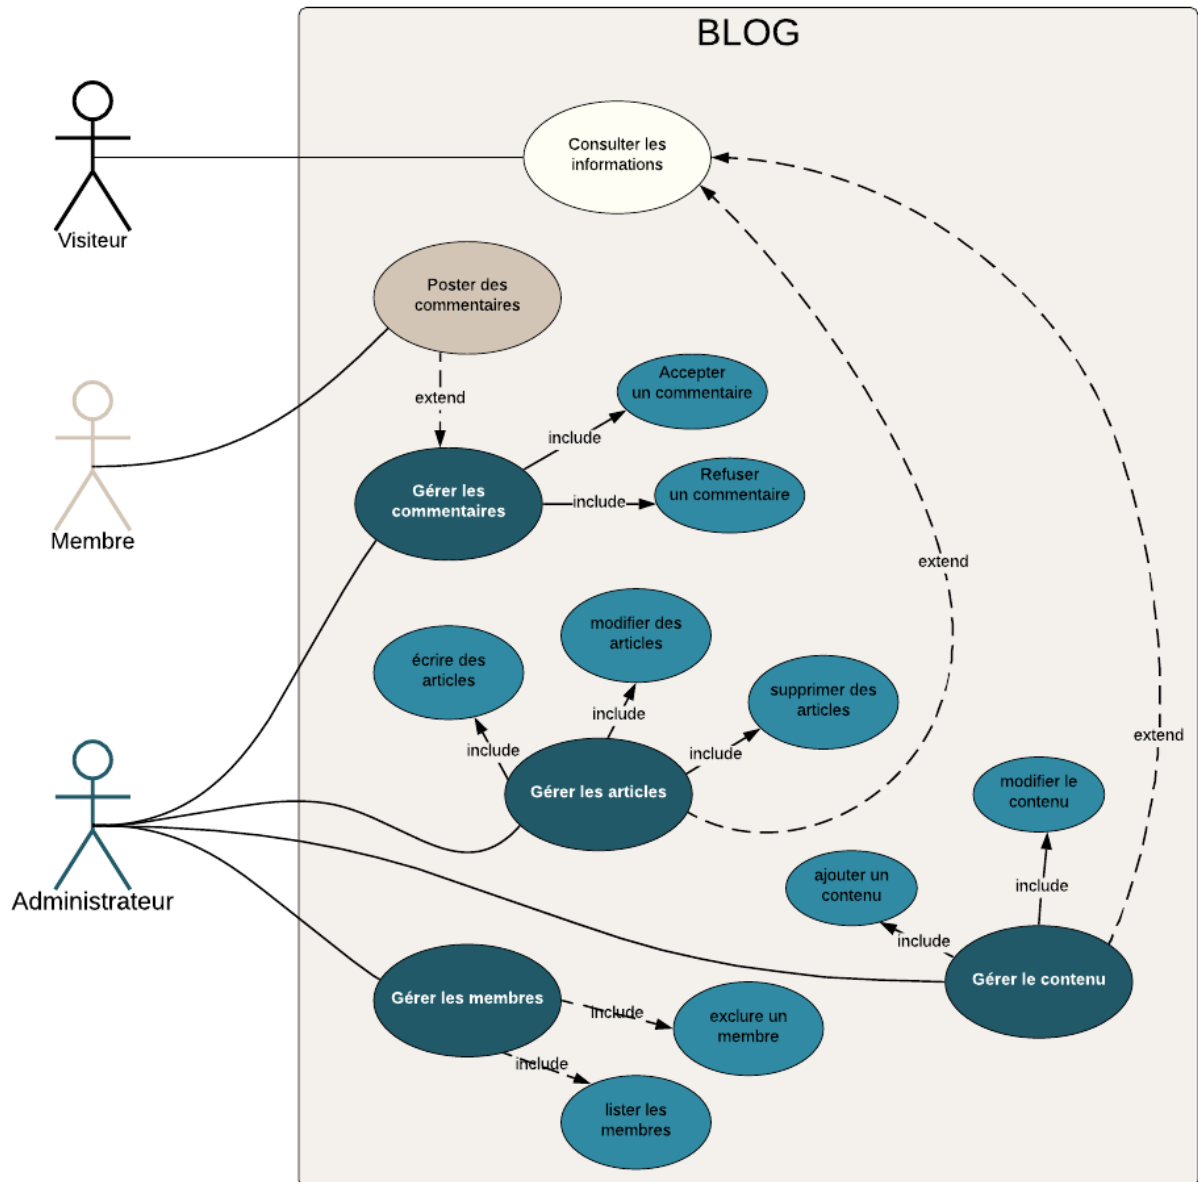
BLOG

Visiteur

Consulter les informations

Poster des commentaires

Membre

extend

Accepter un commentaire

include

Gérer les commentaires

include

Refuser un commentaire

extend

modifier des articles

écrire des articles

supprimer des articles

include

include

include

Gérer les articles

Administrateur

extend

modifier le contenu

ajouter un contenu

include

include

Gérer le contenu

Gérer les membres

include

exclure un membre

include

lister les membres